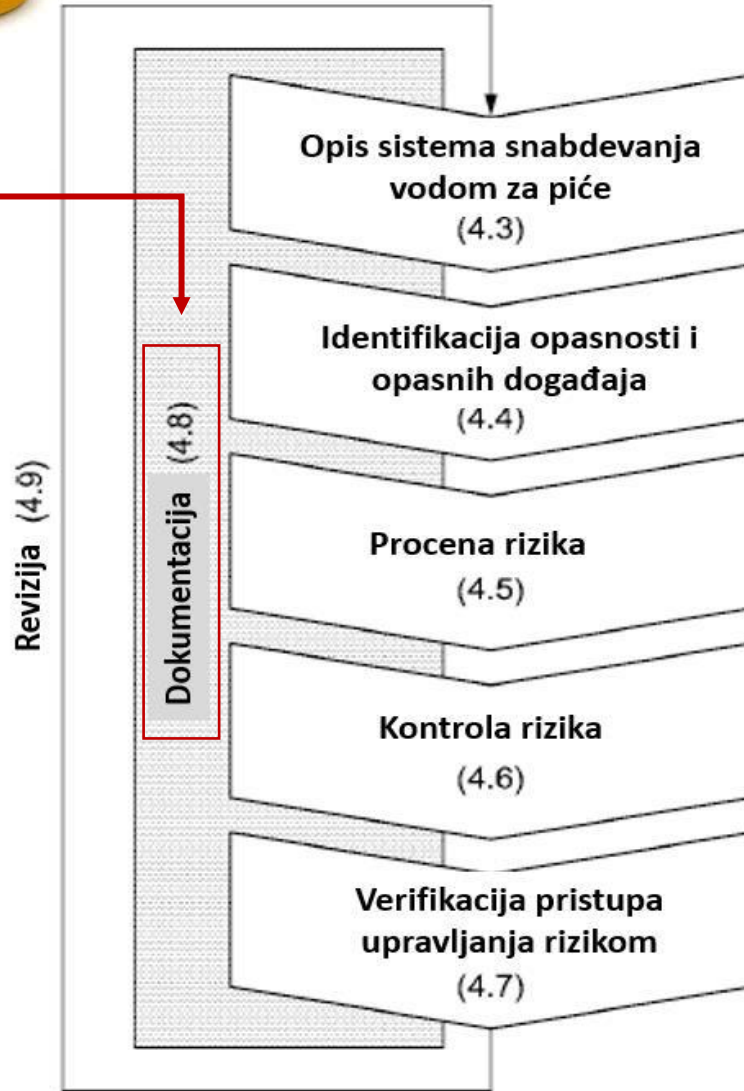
Revizija (4.9)

Dokumentacija (4.8)

Opis sistema snabdevanja vodom za piće
(4.3)

Identifikacija opasnosti i opasnih događaja
(4.4)

Procena rizika
(4.5)

Kontrola rizika
(4.6)

Verifikacija pristupa upravljanja rizikom
(4.7)